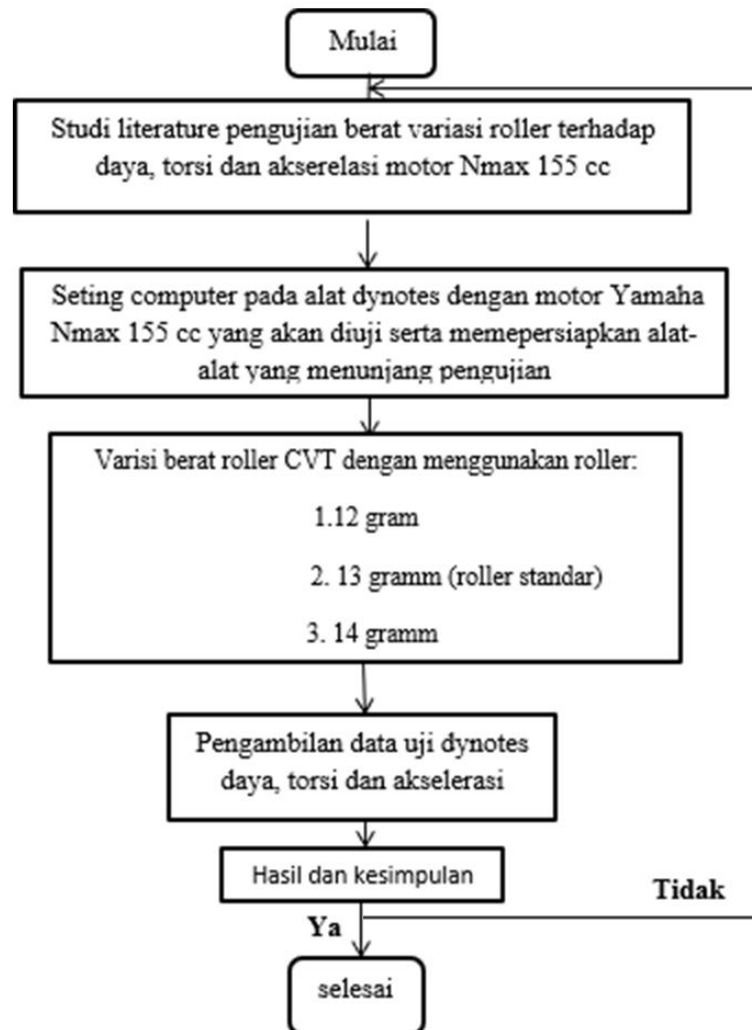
Mulai

Studi literature pengujian berat variasi roller terhadap daya, torsi dan akserelasi motor Nmax 155 cc

Seting computer pada alat dynotes dengan motor Yamaha Nmax 155 cc yang akan diuji serta memepersiapkan alat-alat yang menunjang pengujian

Varisi berat roller CVT dengan menggunakan roller:

1.12 gram

2. 13 gramm (roller standar)

3. 14 gramm

Pengambilan data uji dynotes daya, torsi dan akselerasi

Hasil dan kesimpulan

Tidak

Ya

selesai